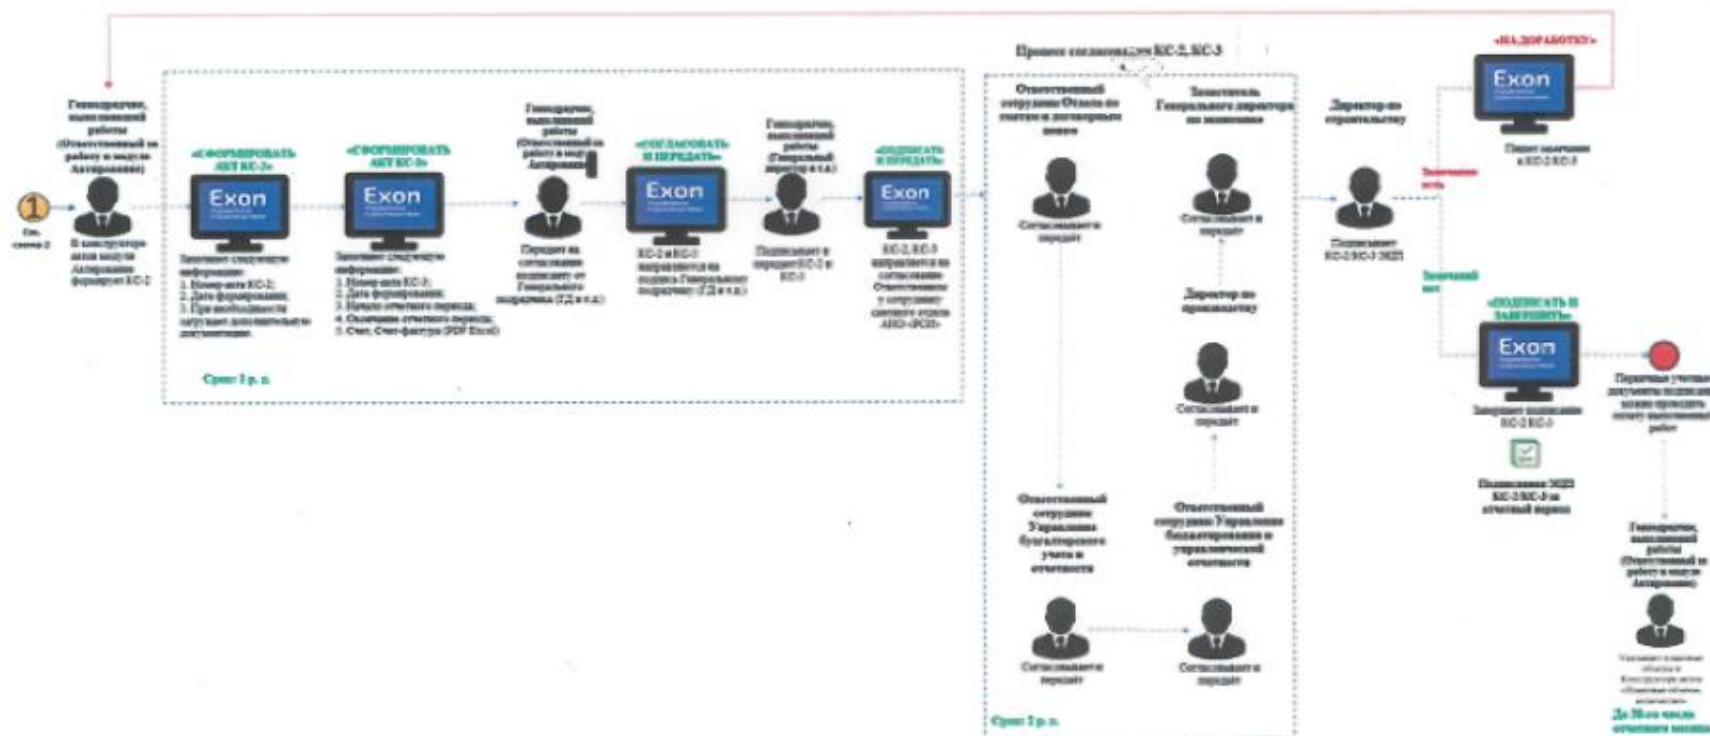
Процесс согласования КС-2, КС-3

«НА ДОРАБОТКУ»

1

См. схему 2

Генподрядчик, выполняющий работы (Ответственный за работу в модуле Актирование)

В конструкторе актов модуля Актирование формирует КС-2

«СФОРМИРОВАТЬ АКТ КС-2»

Exon

Заполняет следующую информацию:
1. Номер акта КС-2;
2. Дата формирования;
3. При необходимости загружает дополнительные документы.

«СФОРМИРОВАТЬ АКТ КС-3»

Exon

Заполняет следующую информацию:
1. Номер акта КС-3;
2. Дата формирования;
3. Начало отчетного периода;
4. Окончание отчетного периода;
5. Счет, Счет-фактура (PDF Excel)

Генподрядчик, выполняющий работы (Ответственный за работу в модуле Актирование)

Передает на согласование подписанту от Генерального подрядчика (ГД и т.д.)

«СОГЛАСОВАТЬ И ПЕРЕДАТЬ»

Exon

КС-2 и КС-3 направляются на подпись Генеральному подрядчику (ГД и т.д.)

Генподрядчик, выполняющий работы (Генеральный директор и т.д.)

Подписывает и передает КС-2 и КС-3

«ПОДПИСАТЬ И ПЕРЕДАТЬ»

Exon

КС-2, КС-3 направляются на согласование Ответственному сотруднику сметного отдела АНО «РСИ»

Срок 3 р. д.

Ответственный сотрудник Отдела по сметам и договорной работе

Согласовывает и передает

Заместитель Генерального директора по экономике

Согласовывает и передает

Директор по производству

Согласовывает и передает

Ответственный сотрудник Управления бухгалтерского учета и отчетности

Согласовывает и передает

Ответственный сотрудник Управления бюджетирования и управленческой отчетности

Согласовывает и передает

Срок 3 р. д.

Директор по строительству

Подписывает КС-2 КС-3 ЭЦП

Замечания есть

Замечаний нет

Exon

Пишет замечания к КС-2 КС-3

«ПОДПИСАТЬ И ЗАВЕРШИТЬ»

Exon

Завершает подписание КС-2 КС-3

Подписанные ЭЦП КС-2 КС-3 за отчетный период

Первичные учетные документы подписаны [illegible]

Генподрядчик, выполняющий работы (Ответственный за работу в модуле Актирование)

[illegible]

До 20-го числа отчетного месяца